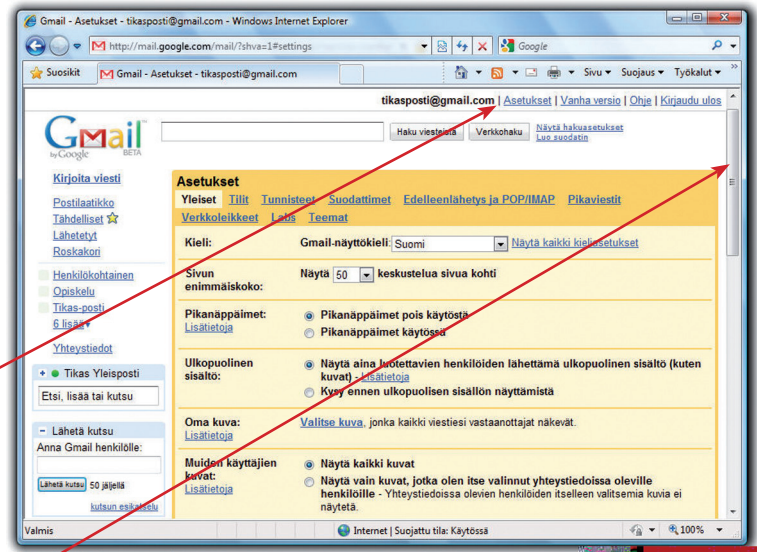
Gmail - Asetukset - tikasposti@gmail.com - Windows Internet Explorer

http://mail.google.com/mail/?shva=1#settings

Google

Suosikit

Gmail - Asetukset - tikasposti@gmail.com

Sivu ▾ Suojaus ▾ Työkalut ▾

tikasposti@gmail.com | Asetukset | Vanha versio | Ohje | Kirjaudu ulos

Gmail by Google BETA

Haku viesteistä

Verkkohaku

Näytä hakuasetukset
Luo suodatin

Kirjoita viesti

Postilaatikko
Tähdelliset
Lähetetyt
Roskakori

Henkilökohtainen
Opiskelu
Tikas-posti
6 lisää▾

Yhteystiedot

Tikas Yleisposti

Etsi, lisää tai kutsu

Lähetä kutsu
Anna Gmail henkilölle:

Lähetä kutsu 50 jäljellä

kutsun esikatselu

Asetukset

Yleiset Tilit Tunnisteet Suodattimet Edelleenlähetys ja POP/IMAP Pikaviestit Verkkoleikkeet Labs Teemat

| | |
|---|---|
| Kieli: | Gmail-näyttökieli: Suomi Näytä kaikki kieliasetukset |
| Sivun enimmäiskoko: | Näytä 50 keskustelua sivua kohti |
| Pikanäppäimet: Lisätietoja | Pikanäppäimet pois käytöstä<br>Pikanäppäimet käytössä |
| Ulkopuolinen sisältö: | Näytä aina luotettavien henkilöiden lähettämä ulkopuolinen sisältö (kuten kuvat) - Lisätietoja<br>Kysy ennen ulkopuolisen sisällön näyttämistä |
| Oma kuva: Lisätietoja | Valitse kuva, jonka kaikki viestiesi vastaanottajat näkevät. |
| Muiden käyttäjien kuvat: Lisätietoja | Näytä kaikki kuvat<br>Näytä vain kuvat, jotka olen itse valinnut yhteystiedoissa oleville henkilöille - Yhteystiedoissa olevien henkilöiden itselleen valitsemia kuvia ei näytetä. |

Valmis

Internet | Suojattu tila: Käytössä

100%